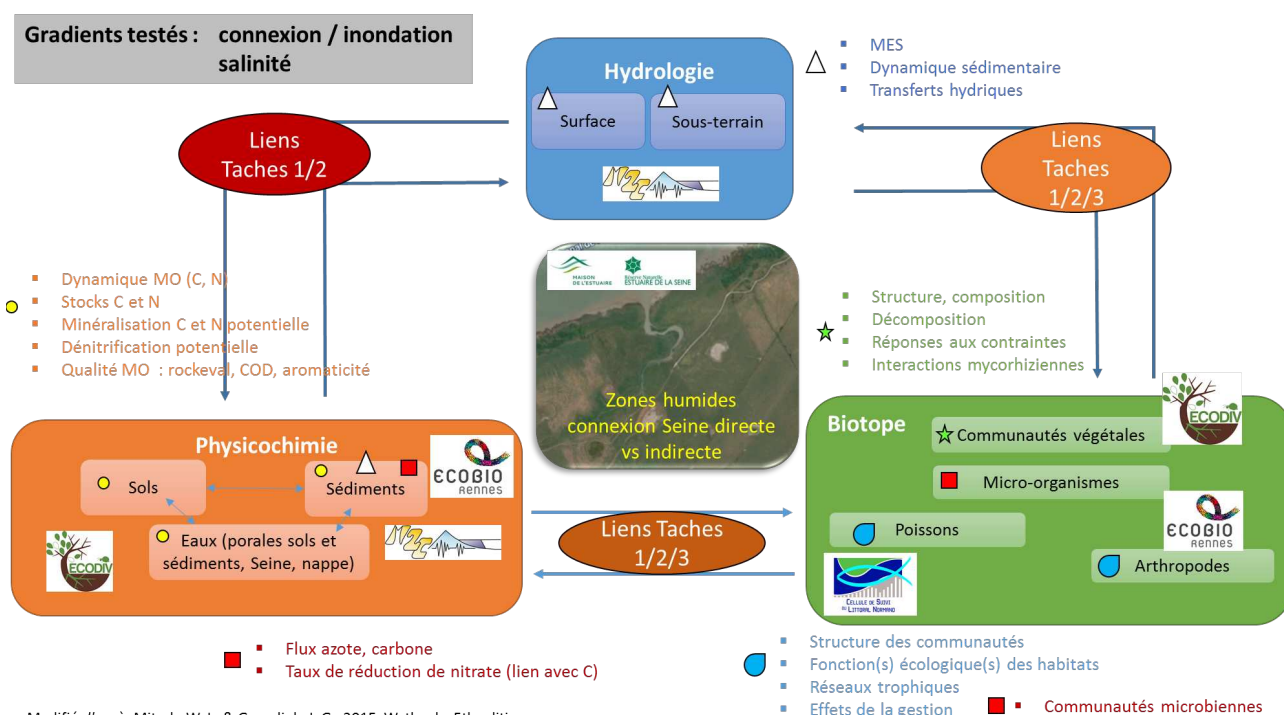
Gradients testés : connexion / inondation salinité

Hydrologie

Surface

Sous-terrain

MES
Dynamique sédimentaire
Transferts hydriques

Liens Taches 1/2

Liens Taches 1/2/3

Dynamique MO (C, N)
Stocks C et N
Minéralisation C et N potentielle
Dénitrification potentielle
Qualité MO : rockeval, COD, aromaticité

MAISON DE L'ESTUAIRE

Réserve Naturelle ESTUAIRE DE LA SEINE

Zones humides connexion Seine directe vs indirecte

Structure, composition
Décomposition
Réponses aux contraintes
Interactions mycorhiziennes

ECODIV

Physicochimie

ECOBIO Rennes

Sols

Sédiments

Eaux (porales sols et sédiments, Seine, nappe)

ECODIV

Biotope

Communautés végétales

Micro-organismes

Poissons

ECOBIO Rennes

Arthropodes

Liens Taches 1/2/3

CELLULE DE SUIVI DU LITTORAL NORMAND

Flux azote, carbone
Taux de réduction de nitrate (lien avec C)

Structure des communautés
Fonction(s) écologique(s) des habitats
Réseaux trophiques
Effets de la gestion

Communautés microbiennes

Modifié d'après Mitsch W.J. & Gosselink J.G. 2015 Wetlands 5th edition